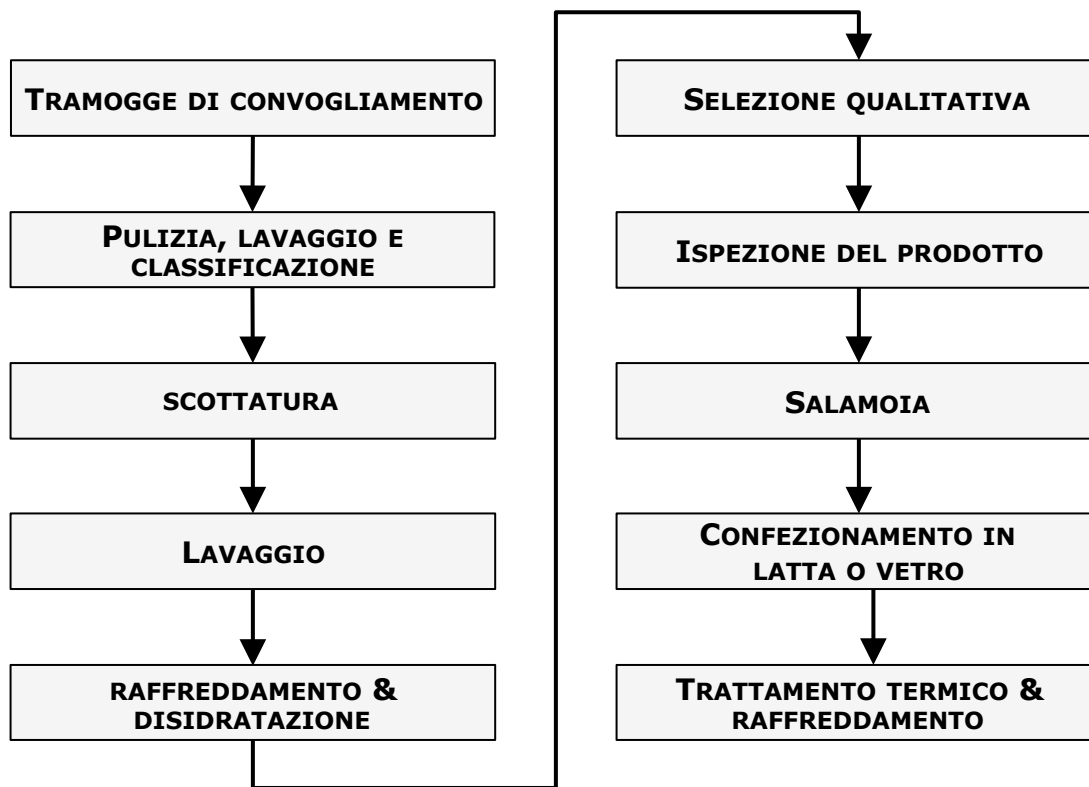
Tramogge di convogliamento

Pulizia, lavaggio e classificazione

scottatura

Lavaggio

raffreddamento & disidratazione

Selezione qualitativa

Ispezione del prodotto

Salamoia

Confezionamento in latta o vetro

Trattamento termico & raffreddamento